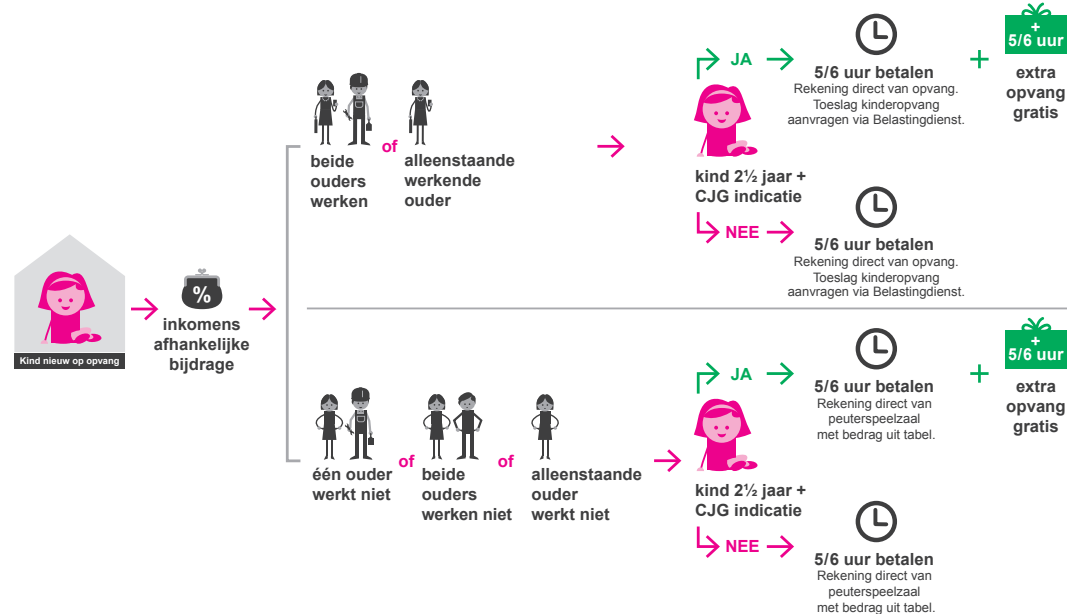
Kind nieuw op opvang

%

inkomens afhankelijke bijdrage

beide ouders werken

of

alleenstaande werkende ouder

JA

5/6 uur betalen
Rekening direct van opvang. Toeslag kinderopvang aanvragen via Belastingdienst.

+

+ 5/6 uur

extra opvang gratis

kind 2½ jaar + CJG indicatie

NEE

5/6 uur betalen
Rekening direct van opvang. Toeslag kinderopvang aanvragen via Belastingdienst.

één ouder werkt niet

of

beide ouders werken niet

of

alleenstaande ouder werkt niet

JA

5/6 uur betalen
Rekening direct van peuterspeelzaal met bedrag uit tabel.

+

+ 5/6 uur

extra opvang gratis

kind 2½ jaar + CJG indicatie

NEE

5/6 uur betalen
Rekening direct van peuterspeelzaal met bedrag uit tabel.